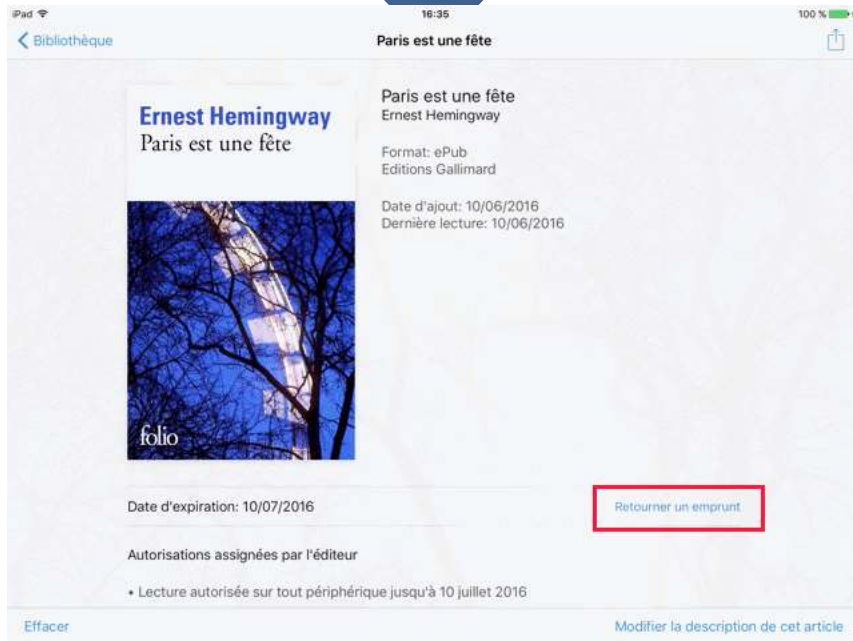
iPad
16:35
100 %

Bibliothèque
Paris est une fête

Ernest Hemingway
Paris est une fête

folio

Paris est une fête
Ernest Hemingway

Format: ePub
Editions Gallimard

Date d'ajout: 10/06/2016
Dernière lecture: 10/06/2016

Date d'expiration: 10/07/2016

Retourner un emprunt

Autorisations assignées par l'éditeur

• Lecture autorisée sur tout périphérique jusqu'à 10 juillet 2016

Effacer
Modifier la description de cet article